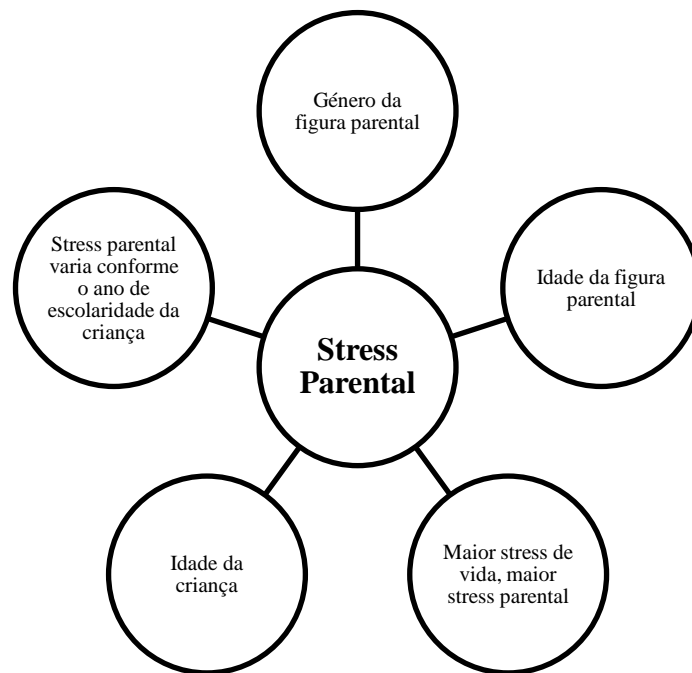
Género da figura parental

Stress parental varia conforme o ano de escolaridade da criança

Idade da figura parental

**Stress Parental**

Idade da criança

Maior stress de vida, maior stress parental